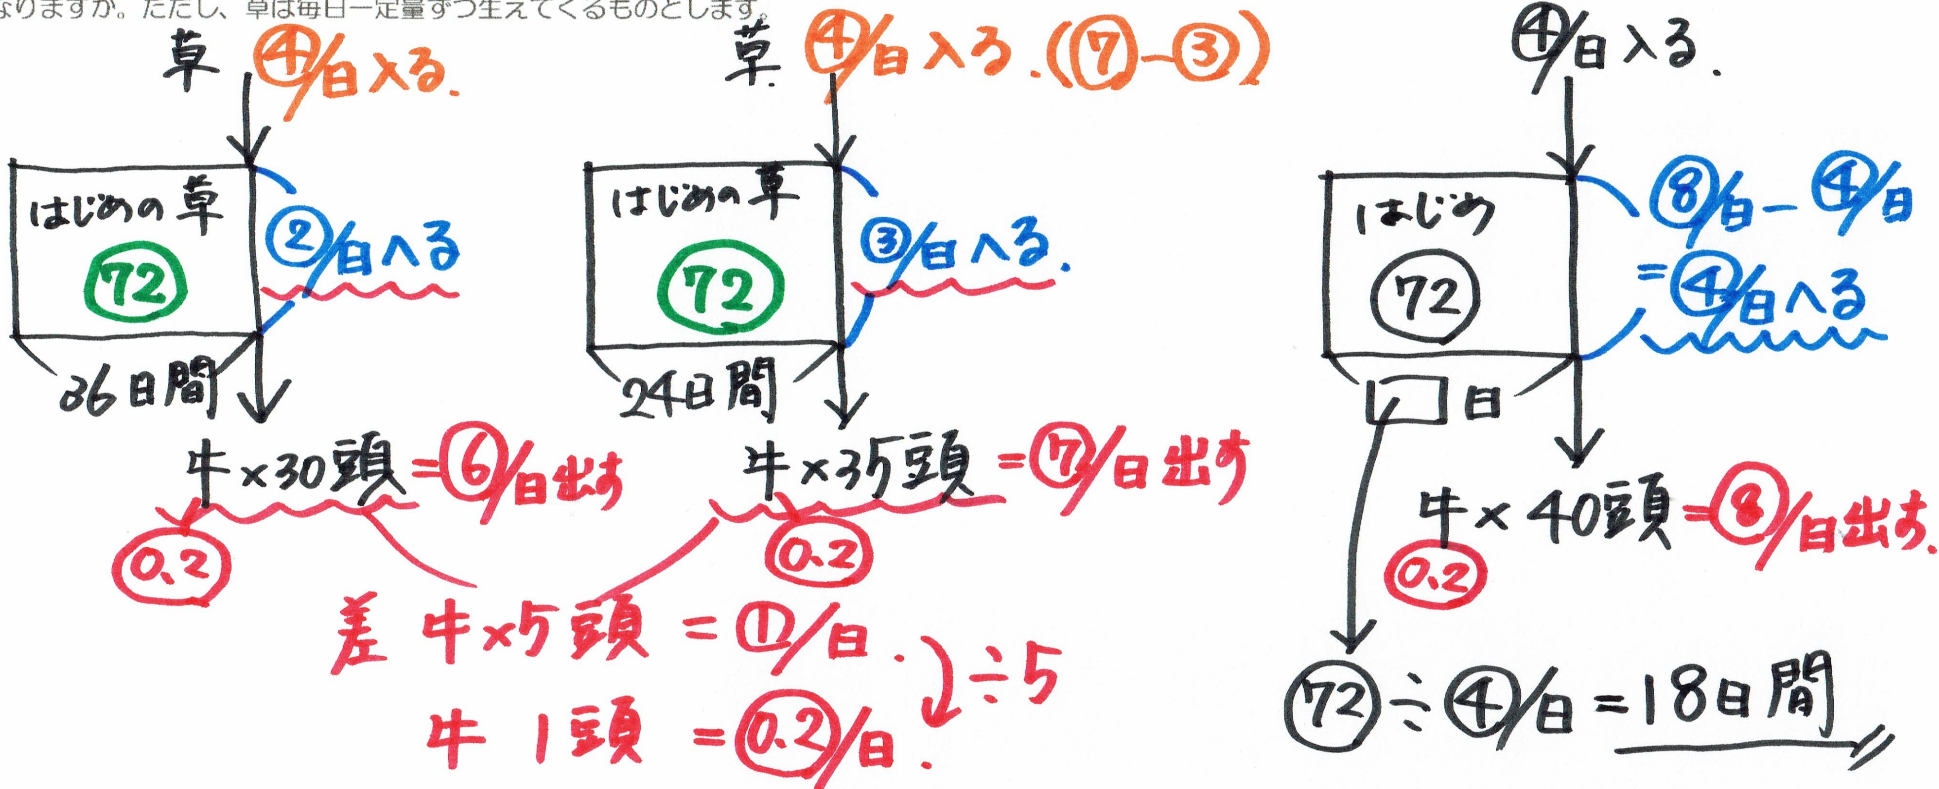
なりますか。ただし、草は毎日一定量ずつ生えてくるものとします。

草 ④/日入る.

はじめの草 ⑦②

②/日へる

36日間

牛×30頭 = ⑥/日出す

(0.2)

草 ④/日入る. (⑦−③)

はじめの草 ⑦②

③/日へる.

24日間

牛×35頭 = ⑦/日出す

(0.2)

差 牛×5頭 = ①/日.

牛 1頭 = (0.2)/日.

÷5

④/日入る.

はじめ ⑦②

⑧/日 − ④/日

= ④/日へる

□日

牛×40頭 = ⑧/日出す.

(0.2)

⑦② ÷ ④/日 = 18日間